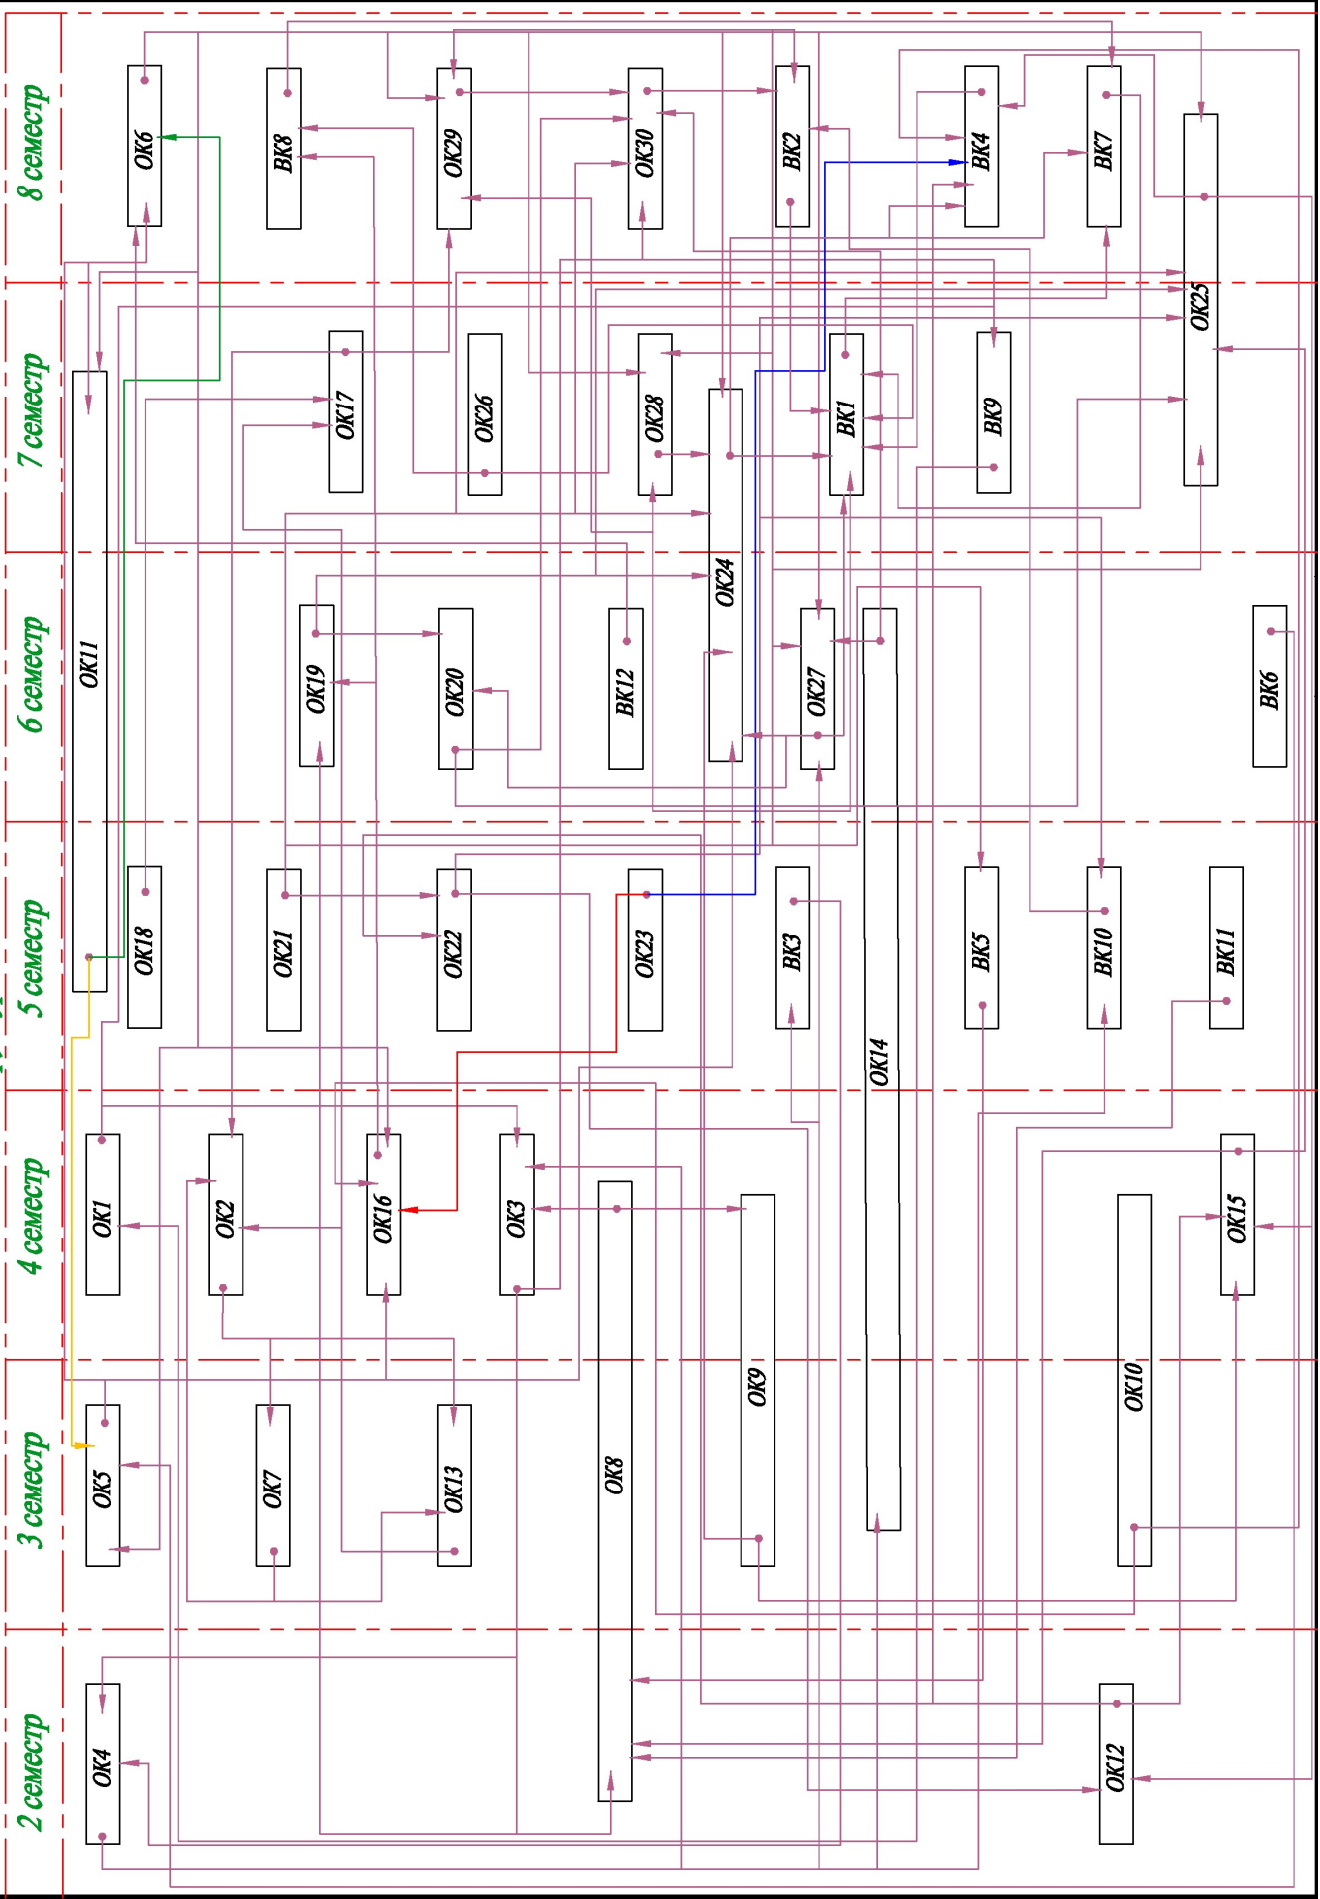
8 семестр

ОК6
ВК8
ОК29
ОК30
ВК2
ВК4
ВК7
ОК25

7 семестр

ОК11
ОК17
ОК26
ОК28
ОК24
ВК1
ВК9

6 семестр

ОК19
ОК20
ВК12
ОК27
ВК6

5 семестр

ОК18
ОК21
ОК22
ОК23
ВК3
ОК14
ВК5
ВК10
ВК11

4 семестр

ОК1
ОК2
ОК16
ОК3
ОК15

3 семестр

ОК5
ОК7
ОК13
ОК8
ОК9
ОК10

2 семестр

ОК4
ОК12